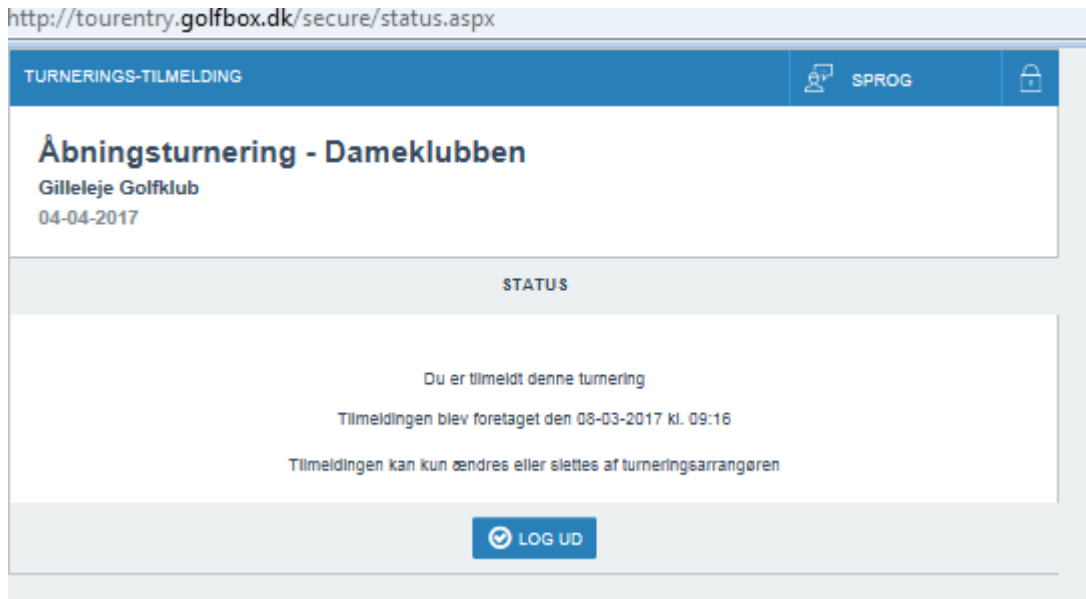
http://tourentry.golfbox.dk/secure/status.aspx

TURNERINGS-TILMELDING

SPROG

Åbningsturnering - Dameklubben

Gilleleje Golfklub

04-04-2017

STATUS

Du er tilmeldt denne turnering

Tilmeldingen blev foretaget den 08-03-2017 kl. 09:16

Tilmeldingen kan kun ændres eller slettes af turneringsarrangøren

LOG UD